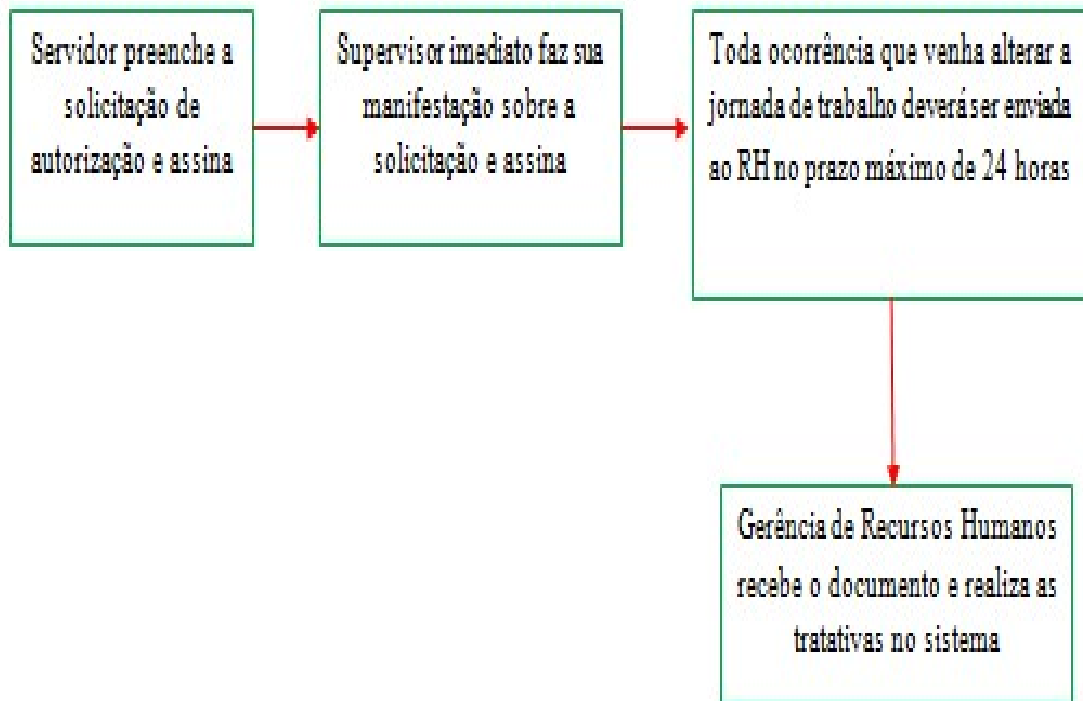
Servidor preenche a solicitação de autorização e assina

Supervisor imediato faz sua manifestação sobre a solicitação e assina

Toda ocorrência que venha alterar a jornada de trabalho deverá ser enviada ao RH no prazo máximo de 24 horas

Gerência de Recursos Humanos recebe o documento e realiza as tratativas no sistema